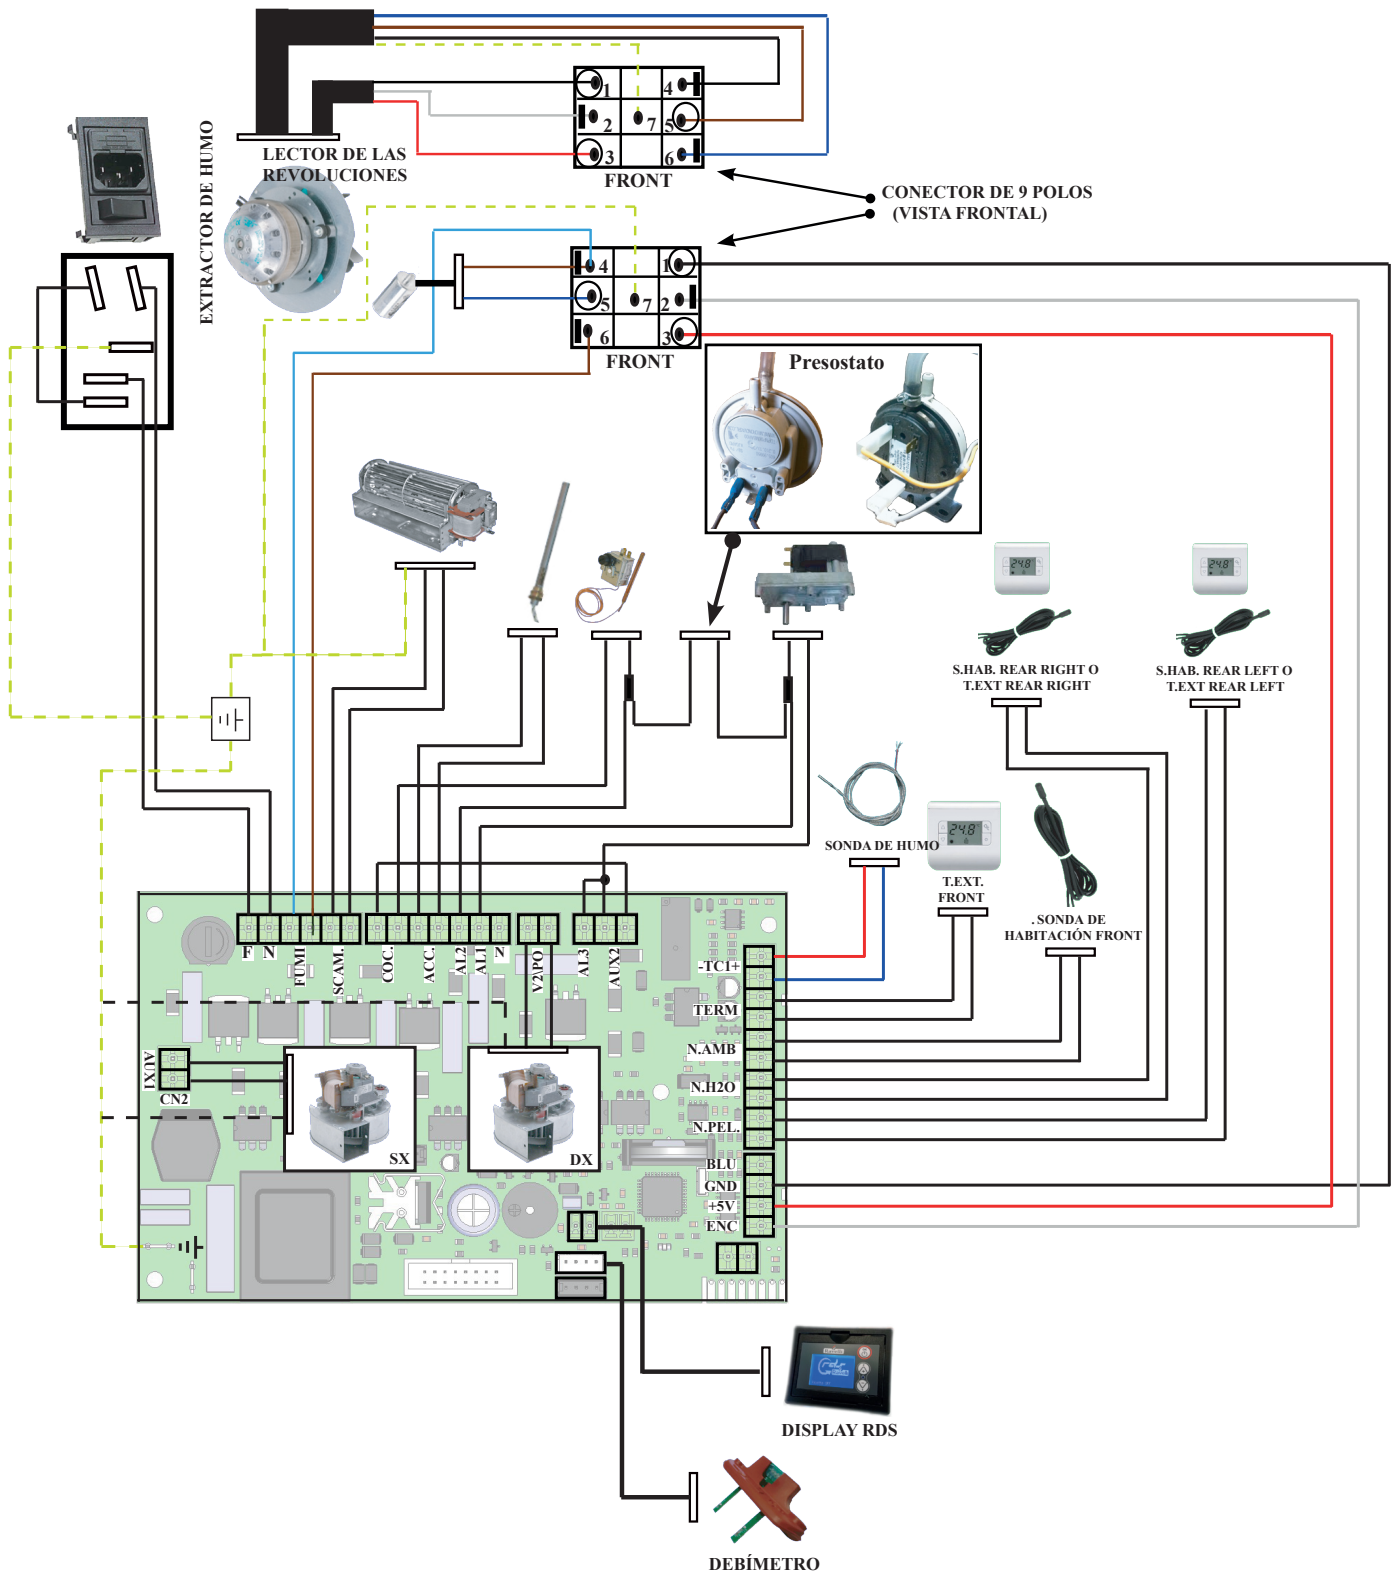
1
4
2
7
5
3
6
FRONT
LECTOR DE LAS REVOLUCIONES
CONECTOR DE 9 POLOS
(VISTA FRONTAL)
EXTRACTOR DE HUMO
4
1
5
7
2
6
3
FRONT
Presostato
S.HAB. REAR RIGHT O T.EXT REAR RIGHT
S.HAB. REAR LEFT O T.EXT REAR LEFT
SONDA DE HUMO
T.EXT. FRONT
.SONDA DE HABITACIÓN FRONT
F
N
FUMI
SCAM.
COC.
ACC.
AL2
AL1
N
V2PO
AL3
AUX2
TC1+
TERM
N.AMB
N.H2O
N.PEL.
BLU
GND
+5V
ENC
AUX1
CN2
SX
DX
DISPLAY RDS
DEBÍMETRO